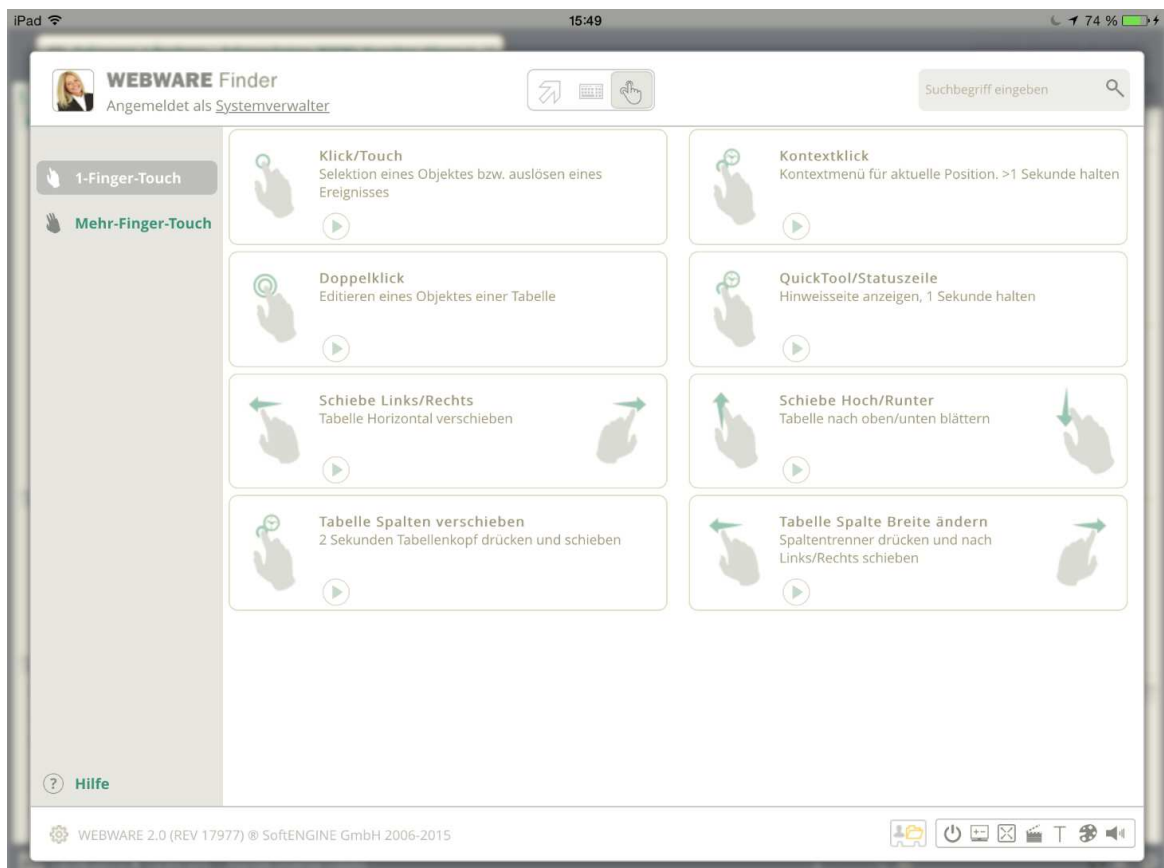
iPad 15:49 74 %

WEBWARE Finder
Angemeldet als Systemverwalter

Suchbegriff eingeben

1-Finger-Touch
Mehr-Finger-Touch

Klick/Touch
Selektion eines Objektes bzw. auslösen eines Ereignisses

Kontextklick
Kontextmenü für aktuelle Position. >1 Sekunde halten

Doppelklick
Editieren eines Objektes einer Tabelle

QuickTool/Statuszeile
Hinweisseite anzeigen, 1 Sekunde halten

Schiebe Links/Rechts
Tabelle Horizontal verschieben

Schiebe Hoch/Runter
Tabelle nach oben/unten blättern

Tabelle Spalten verschieben
2 Sekunden Tabellenkopf drücken und schieben

Tabelle Spalte Breite ändern
Spaltentrenner drücken und nach Links/Rechts schieben

Hilfe

WEBWARE 2.0 (REV 17977) ® SoftENGINE GmbH 2006-2015